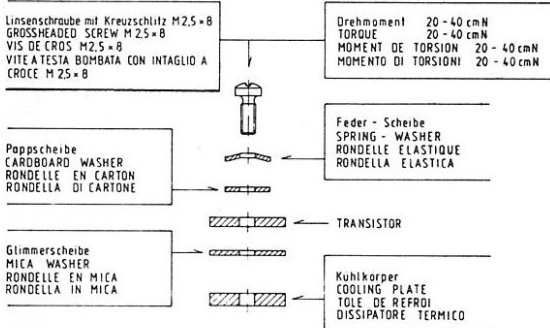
Linsenschraube mit Kreuzschlitz M 2,5 × 8
GROSSHEADED SCREW M 2,5 × 8
VIS DE CROS M 2,5 × 8
VITE A TESTA BOMBATA CON INTAGLIO A CROCE M 2,5 × 8

Drehmoment 20 - 40 cmN
TORQUE 20 - 40 cmN
MOMENT DE TORSION 20 - 40 cmN
MOMENTO DI TORSIONI 20 - 40 cmN

Feder - Scheibe
SPRING - WASHER
RONDELLE ELASTIQUE
RONDELLA ELASTICA

Pappscheibe
CARDBOARD WASHER
RONDELLE EN CARTON
RONDELLA DI CARTONE

TRANSISTOR

Glimmerscheibe
MICA WASHER
RONDELLE EN MICA
RONDELLA IN MICA

Kuhlkorper
COOLING PLATE
TOLE DE REFROI
DISSIPATORE TERMICO